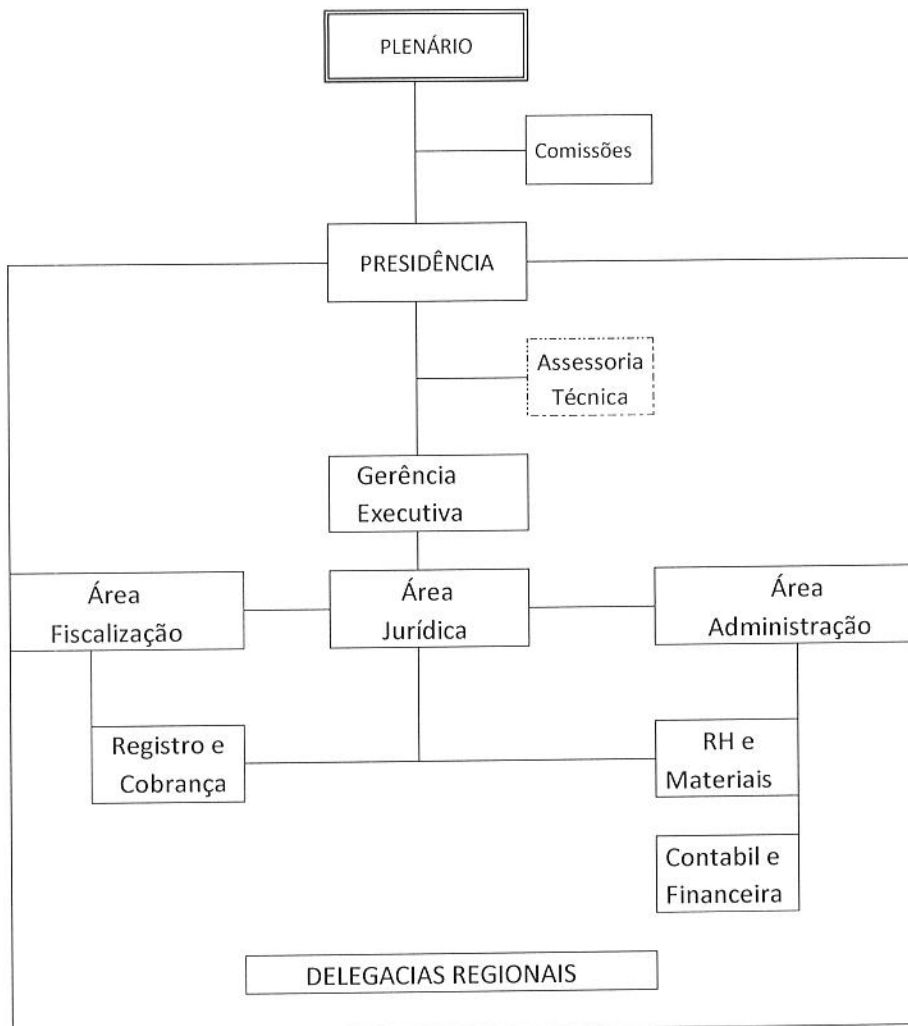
PLENÁRIO

Comissões

PRESIDÊNCIA

Assessoria Técnica

Gerência Executiva

Área Fiscalização

Área Jurídica

Área Administração

Registro e Cobrança

RH e Materiais

Contabil e Financeira

DELEGACIAS REGIONAIS